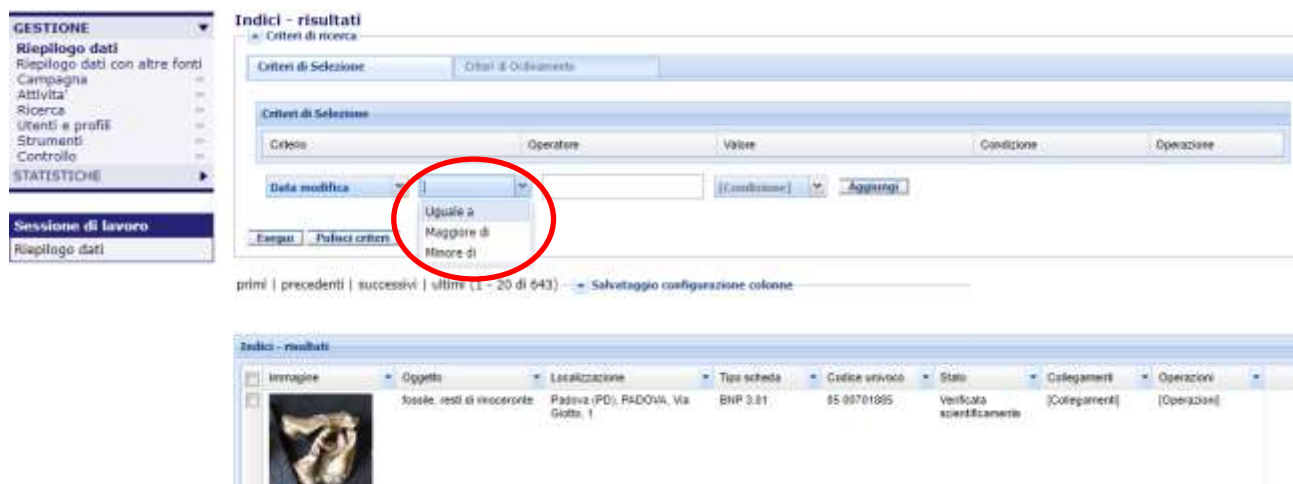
GESTIONE
Riepilogo dati
Riepilogo dati con altre fonti
Campagna
Attivita'
Ricerca
Utenti e profili
Strumenti
Controllo
STATISTICHE

Sessione di lavoro
Riepilogo dati

Indici - risultati
Criteri di ricerca

Criteri di Selezione | Criteri di Ordinamento

Criteri di Selezione

| Criterio | Operatore | Valore | Condizione | Operazione |
|---|---|---|---|---|

Data modifica
Uguale a
Maggiore di
Minore di
[Condizione]
Aggiungi

Esegui | Pulisci criteri

primi | precedenti | successivi | ultimi (1 - 20 di 643)
Salvataggio configurazione colonne

Indici - risultati

| | Immagine | Oggetto | Localizzazione | Tipo scheda | Codice univoco | Stato | Collegamenti | Operazioni |
|---|---|---|---|---|---|---|---|---|
| | | fossile, resti di rinoceronte | Padova (PD), PADOVA, Via Giotto, 1 | BNP 3.01 | 05 00701885 | Verificata scientificamente | [Collegamenti] | [Operazioni] |